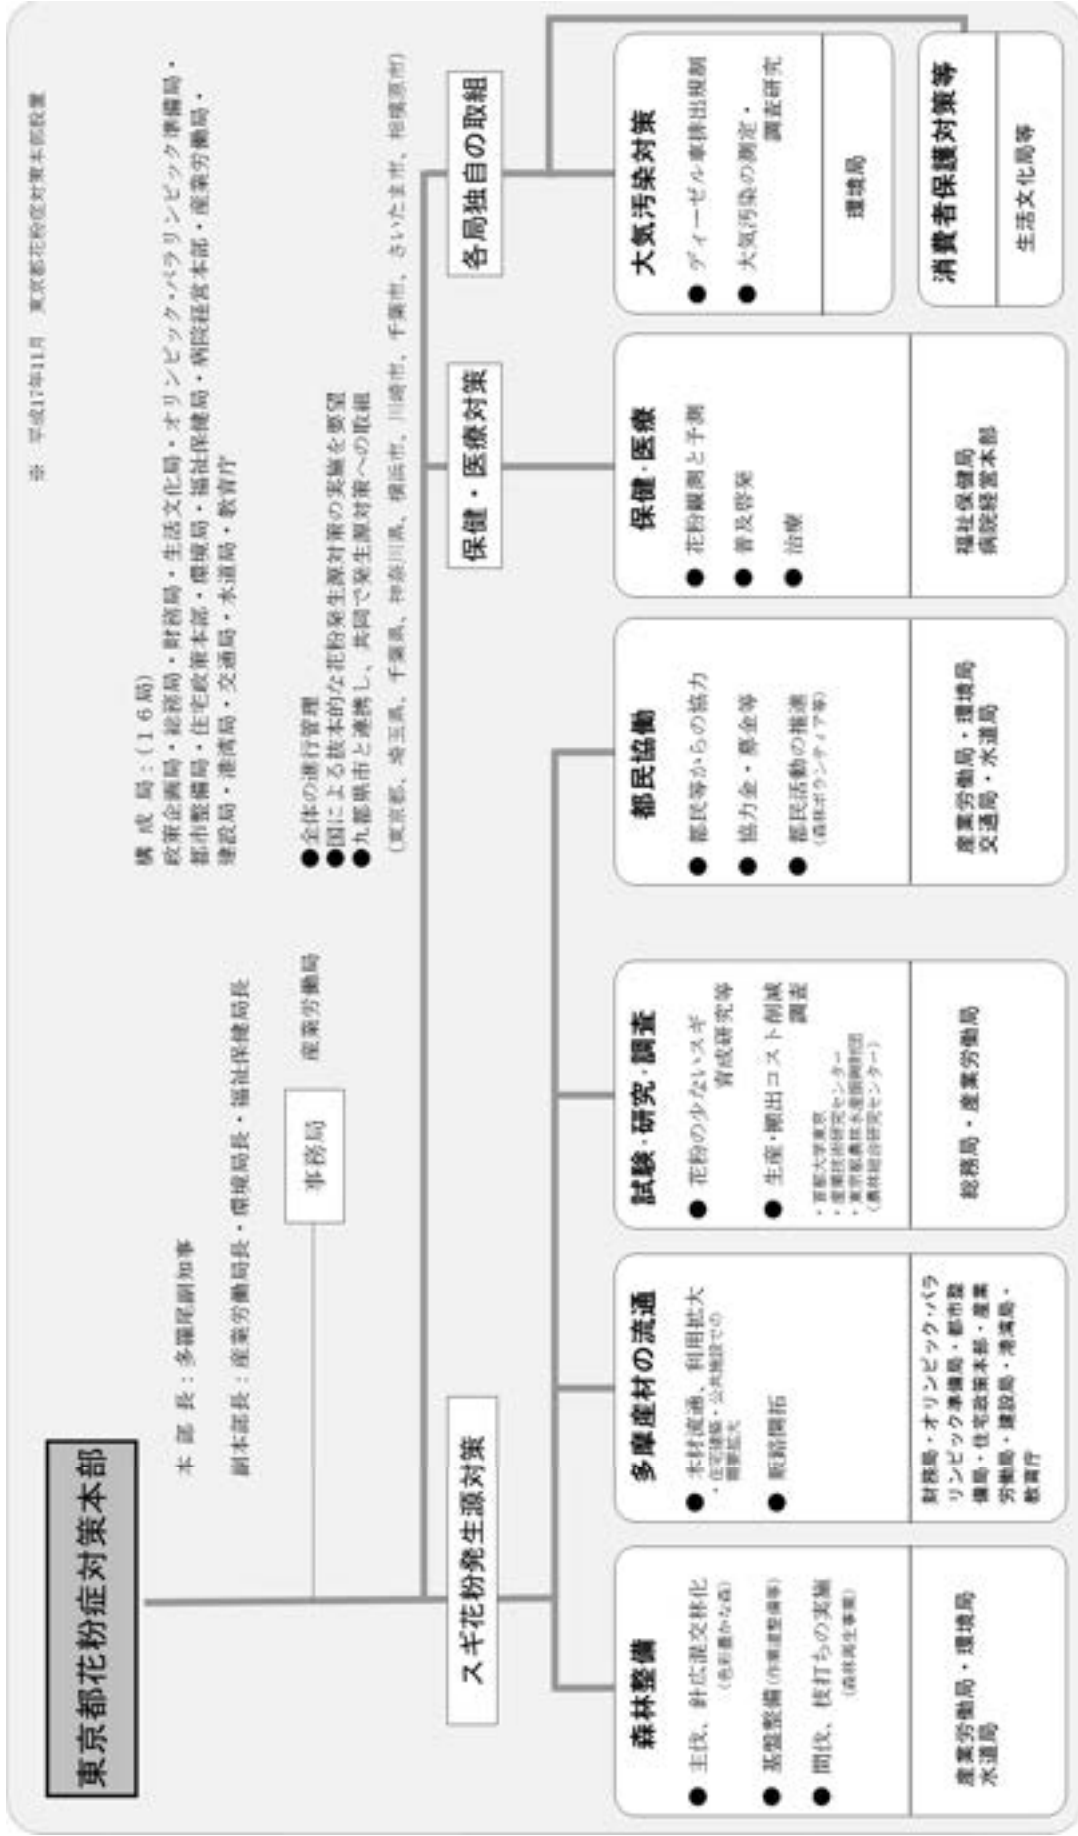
※ 平成17年11月 東京都花粉症対策本部設置

東京都花粉症対策本部

本部長：多羅尾副知事

副本部長：産業労働局長・環境局長・福祉保健局長

事務局 産業労働局

構成局：（16局）
政策企画局・総務局・財務局・生活文化局・オリンピック・パラリンピック準備局・都市整備局・住宅政策本部・環境局・福祉保健局・病院経営本部・産業労働局・建設局・港湾局・交通局・水道局・教育庁

●全体の進行管理
●国による抜本的な花粉発生源対策の実施を要望
●九都県市と連携し、共同で発生源対策への取組
（東京都、埼玉県、千葉県、神奈川県、横浜市、川崎市、千葉市、さいたま市、相模原市）

スギ花粉発生源対策

保健・医療対策

各局独自の取組

森林整備
● 主伐、針広混交林化（花粉の少ない森づくり）
● 基盤整備（作業道整備等）
● 間伐、枝打ちの実施（森林再生事業）
産業労働局・環境局・水道局

多摩産材の流通
● 木材流通、利用拡大（住宅建築・公共施設での需要拡大）
● 販路開拓
財務局・オリンピック・パラリンピック準備局・都市整備局・住宅政策本部・産業労働局・建設局・港湾局・教育庁

試験・研究・調査
● 花粉の少ないスギ育成研究等
● 生産・搬出コスト削減調査
・首都大学東京
・産業技術研究センター
・東京都農林水産振興財団（農林総合研究センター）
総務局・産業労働局

都民協働
● 都民等からの協力
● 協力金・募金等
● 都民活動の推進（森林ボランティア等）
産業労働局・環境局・交通局・水道局

保健・医療
● 花粉観測と予測
● 普及啓発
● 治療
福祉保健局・病院経営本部

大気汚染対策
● ディーゼル車排出規制
● 大気汚染の測定・調査研究
環境局

消費者保護対策等
生活文化局等